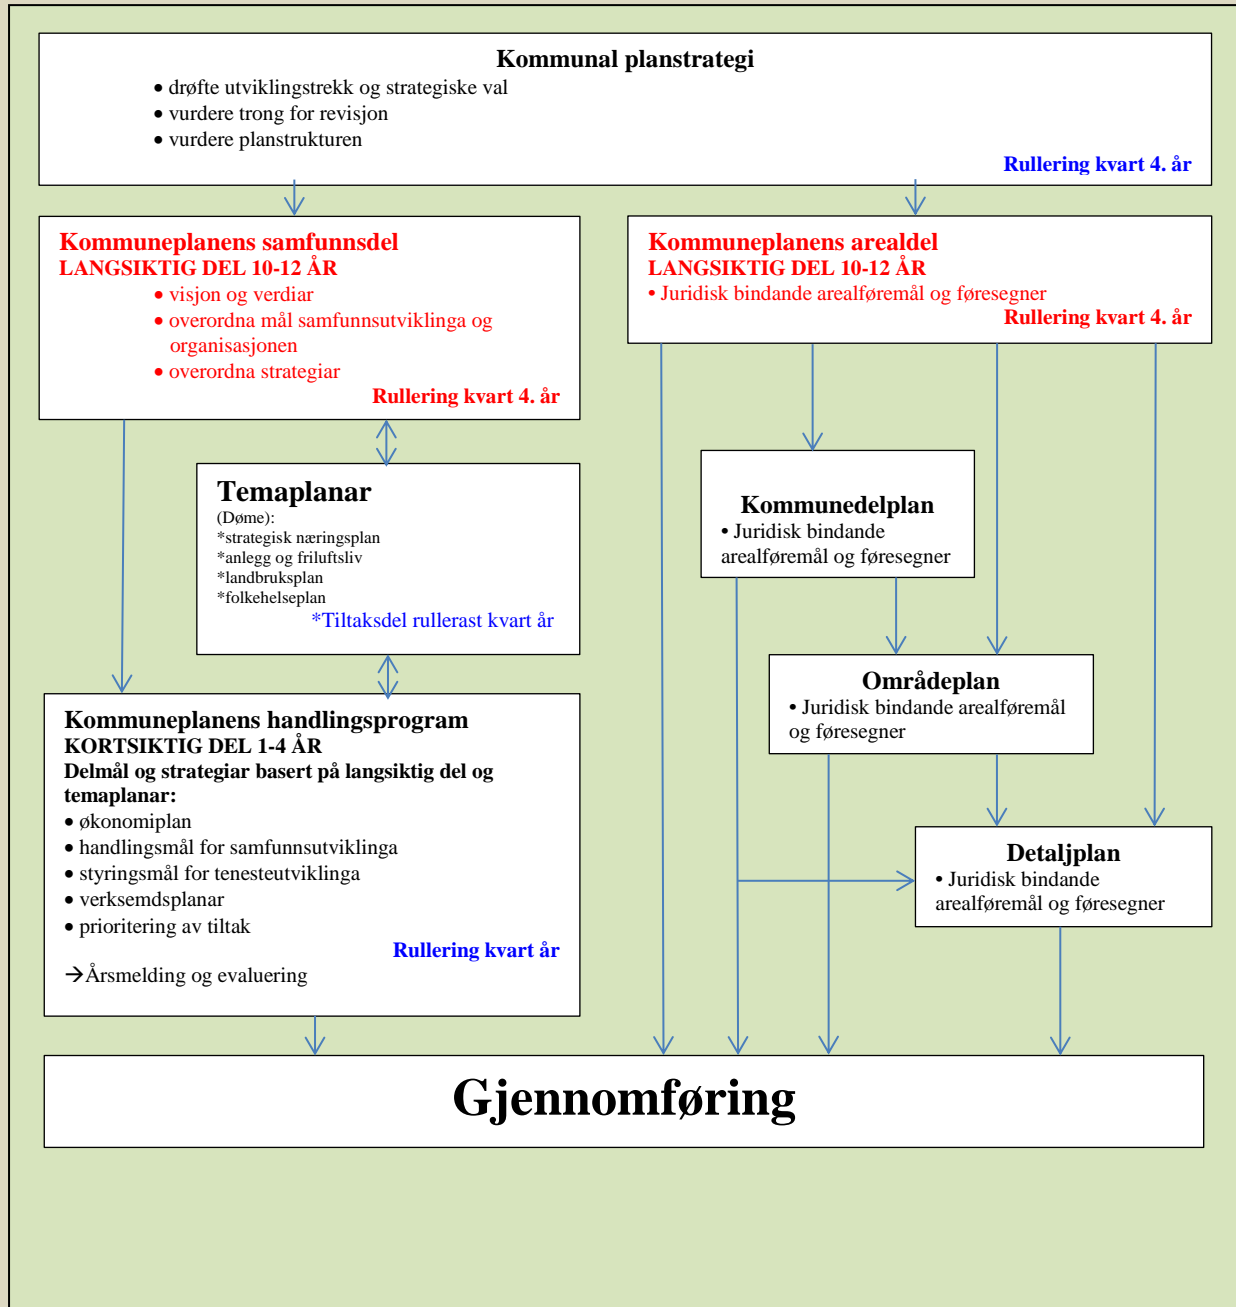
Kommunal planstrategi
• drøfte utviklingstrekk og strategiske val
• vurdere trong for revisjon
• vurdere planstrukturen
Rullering kvart 4. år

Kommuneplanens samfunnsdel
LANGSIKTIG DEL 10-12 ÅR
• visjon og verdiar
• overordna mål samfunnsutviklinga og organisasjonen
• overordna strategiar
Rullering kvart 4. år

Kommuneplanens arealdel
LANGSIKTIG DEL 10-12 ÅR
• Juridisk bindande arealføremål og føresegner
Rullering kvart 4. år

Temaplanar
(Døme):
*strategisk næringsplan
*anlegg og friluftsliv
*landbruksplan
*folkehelseplan
*Tiltaksdel rullerast kvart år

Kommunedelplan
• Juridisk bindande arealføremål og føresegner

Områdeplan
• Juridisk bindande arealføremål og føresegner

Kommuneplanens handlingsprogram
KORTSIKTIG DEL 1-4 ÅR
Delmål og strategiar basert på langsiktig del og temaplanar:
• økonomiplan
• handlingsmål for samfunnsutviklinga
• styringsmål for tenesteutviklinga
• verksemdsplanar
• prioritering av tiltak
Rullering kvart år
→Årsmelding og evaluering

Detaljplan
• Juridisk bindande arealføremål og føresegner

Gjennomføring